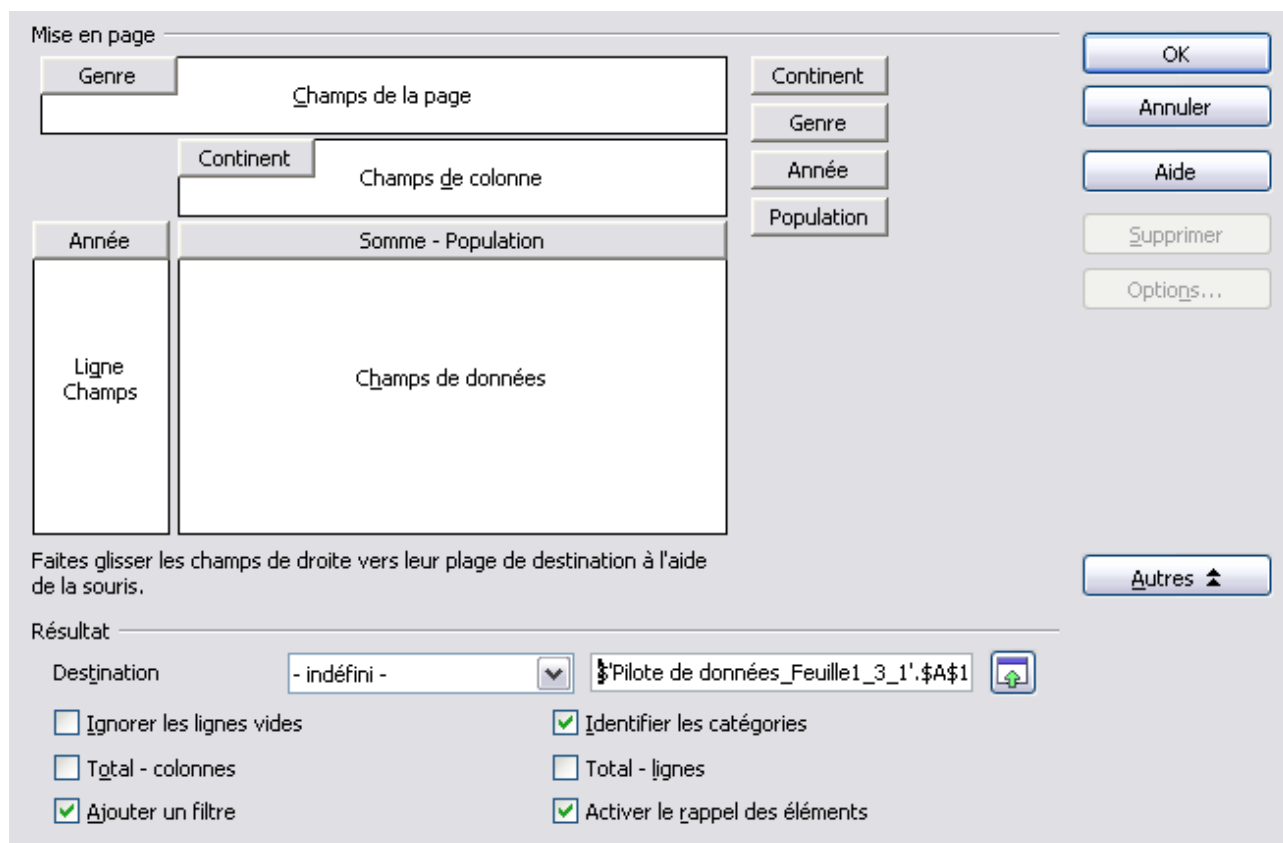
Mise en page

Genre

Champs de la page

Continent

Champs de colonne

Année

Somme - Population

Ligne Champs

Champs de données

Continent

Genre

Année

Population

OK

Annuler

Aide

Supprimer

Options...

Faites glisser les champs de droite vers leur plage de destination à l'aide de la souris.

Autres

Résultat

Destination

- indéfini -

$'Pilote de données_Feuille1_3_1'.$A$1

Ignorer les lignes vides

Identifier les catégories

Total - colonnes

Total - lignes

Ajouter un filtre

Activer le rappel des éléments